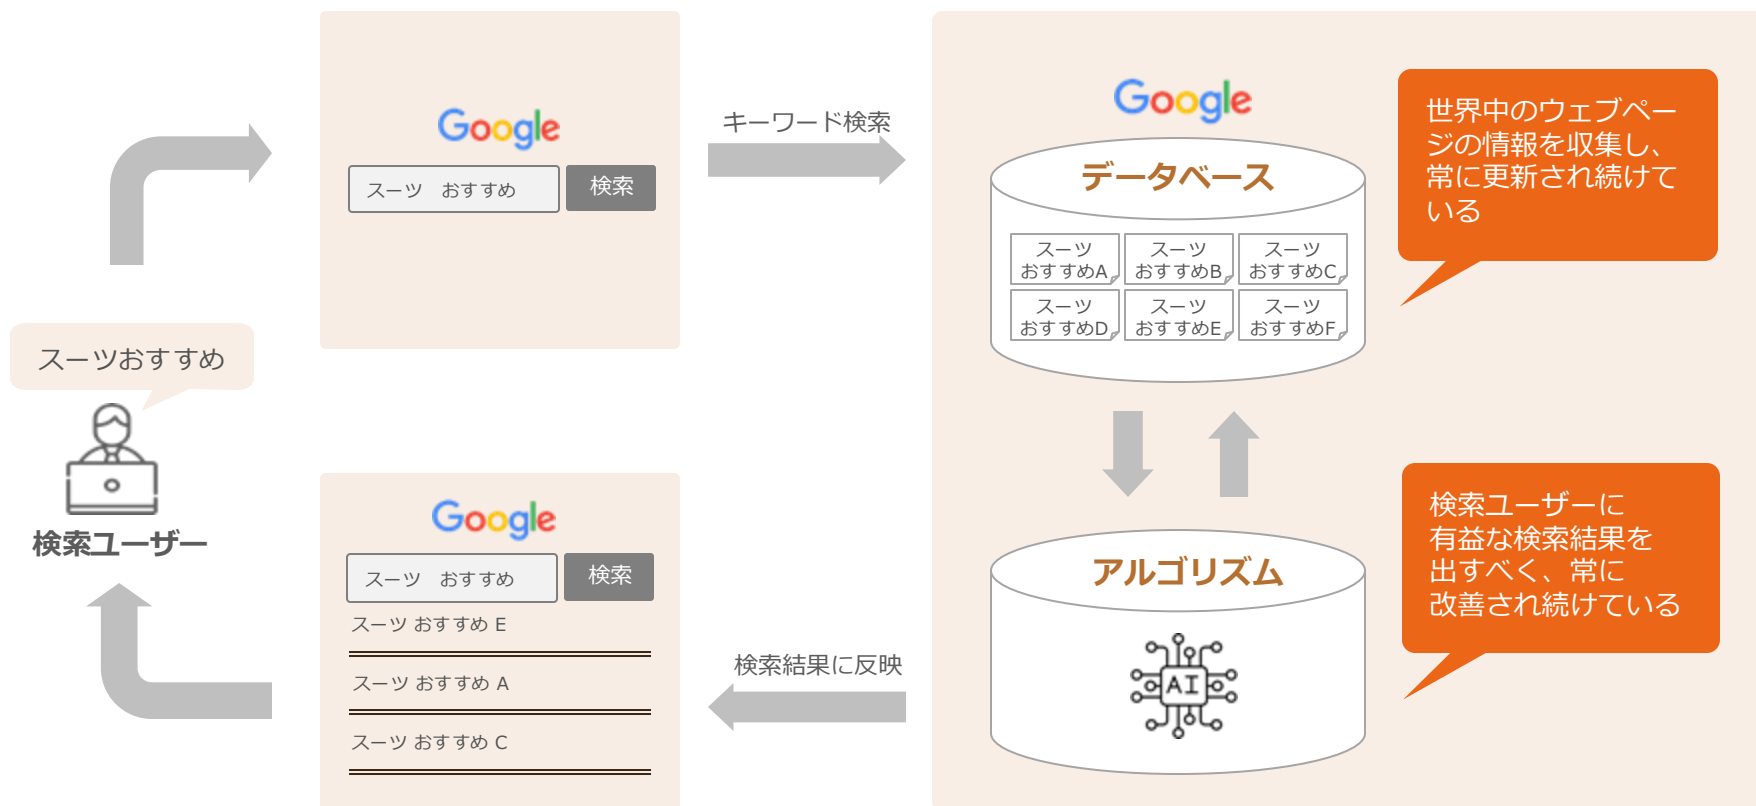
スーツおすすめ

検索ユーザー

Google

スーツ　おすすめ

検索

キーワード検索

Google

データベース

| スーツ おすすめA | スーツ おすすめB | スーツ おすすめC |
|---|---|---|
| スーツ おすすめD | スーツ おすすめE | スーツ おすすめF |

世界中のウェブページの情報を収集し、常に更新され続けている

アルゴリズム

AI

検索ユーザーに有益な検索結果を出すべく、常に改善され続けている

Google

スーツ　おすすめ

検索

スーツ おすすめ E

スーツ おすすめ A

スーツ おすすめ C

検索結果に反映